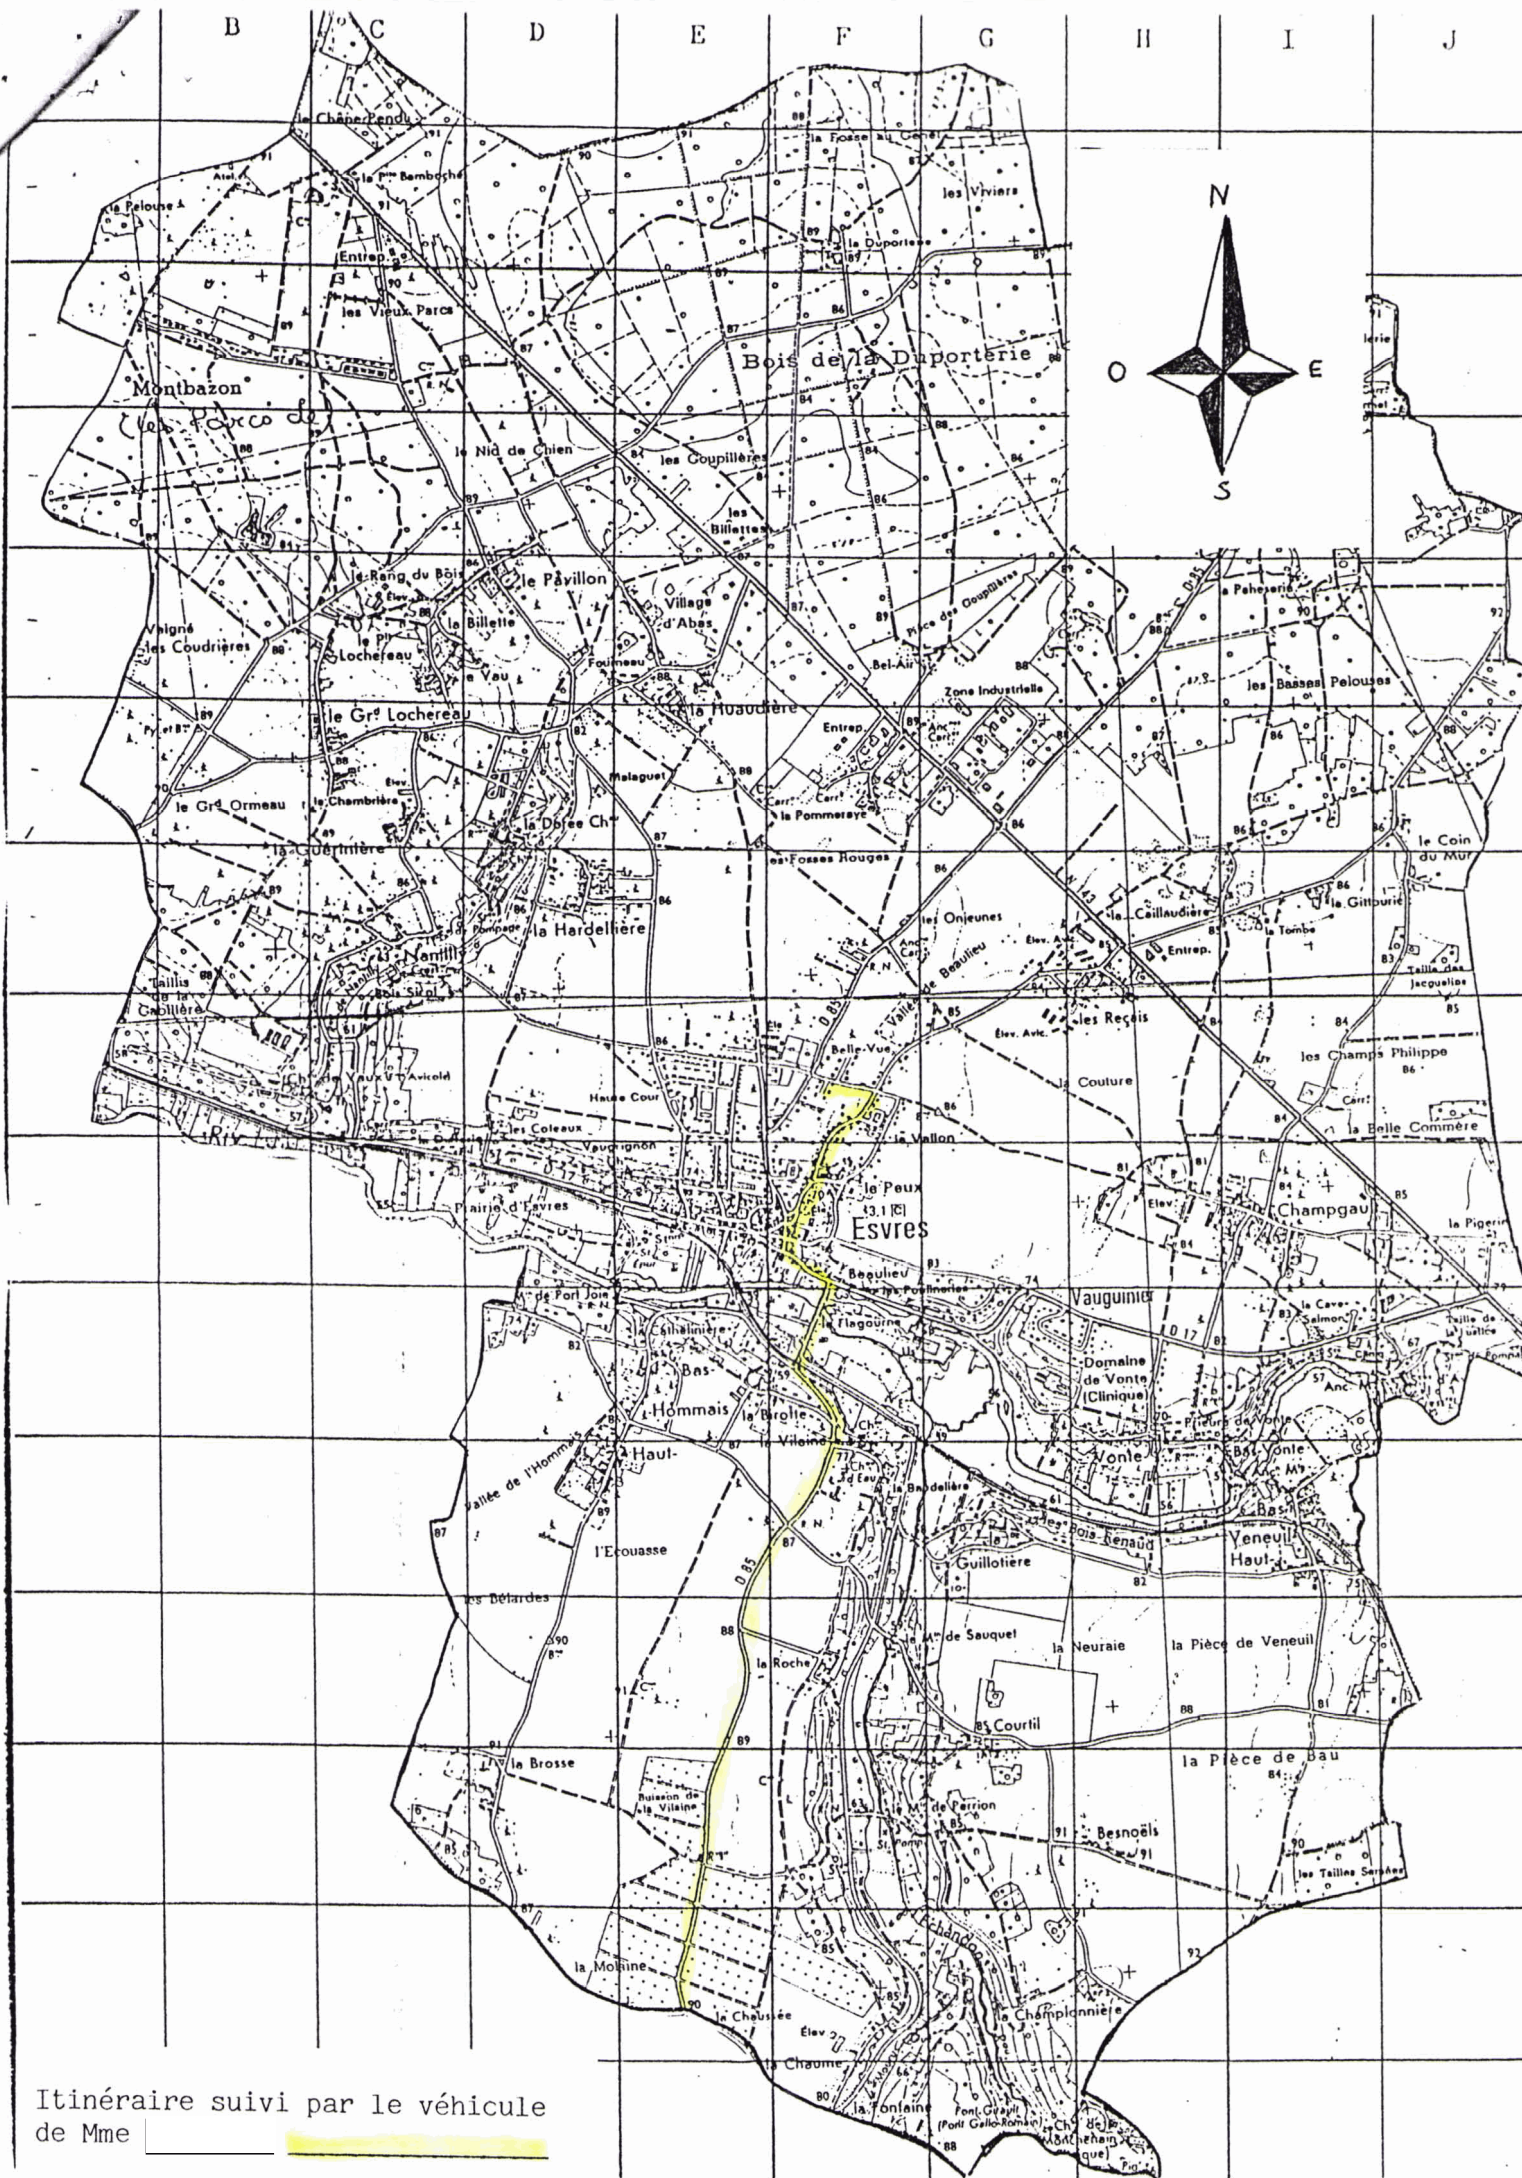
B C D E F G H I J

N
O E
S

le Chêne Pendu
la Fosse au Genêt
les Viviers
la Pelouse
la Pte Bamboche
le Duporterie
Entrep.
les Vieux Parcs
Bois de la Duporterie
Montbazon
(les Parcs de)
le Nid de Chien
les Coupillères
les Billettes
le Rang du Bois
le Pavillon
Village d'Abas
Vaigné les Coudrières
le Pt Lochereau
la Billette
Pièce des Coupillères
la Pehaserie
Bel-Air
Fourneau
le Vau
Zone Industrielle
les Basses Pelouses
le Grd Lochereau
la Houaudière
Entrep.
le Grd Ormeau
la Chambrière
Malaguet
la Pommeraye
la Guerinière
la Dorée
les Fosses Rouges
le Coin du Mur
la Hardellière
les Onjeunes
la Caillaudière
la Gitourie
la Tombe
Entrep.
Taillis de la Gaillière
Nantilly
Vallée de Beaulieu
les Reçois
Taille des Jacquelins
Elev. Avic.
Belle-Vue
les Champs Philippe
la Couture
Haute Cour
les Coteaux
Vaugignon
le Vallon
la Belle Commère
le Peux
Champgault
la Pigerie
Prairie d'Esvres
Esvres
Beaulieu
Vauguinier
de Port Joie
Flagourne
la Cave Salmon
Taille de la Justice
la Cathelinière
Domaine de Vonte (Clinique)
Bas-Hommais
la Birotte
Prieuré de Vonte
Haut-
la Vilaine
Vonte
Bas-Vonte
la Bodelière
Vallée de l'Hommais
les Bois-Renaud
Bas-
Veneuil
Haut-
Guillotière
l'Ecouasse
les Bélardes
la Mn de Sauquet
la Neuraie
la Pièce de Veneuil
la Roche
Courtil
la Brosse
la Pièce de Bau
Buisson de la Vilaine
la Mn de Perrion
Besnoëls
St. Pomp
les Tailles Serrées
la Moliine
Echandon
la Chaussée
la Champlonnière
la Chaume
la Fontaine
Pont Grapil (Pont Gallo-Romain)
Chau de Menchaln
la Pig

Itinéraire suivi par le véhicule de Mme